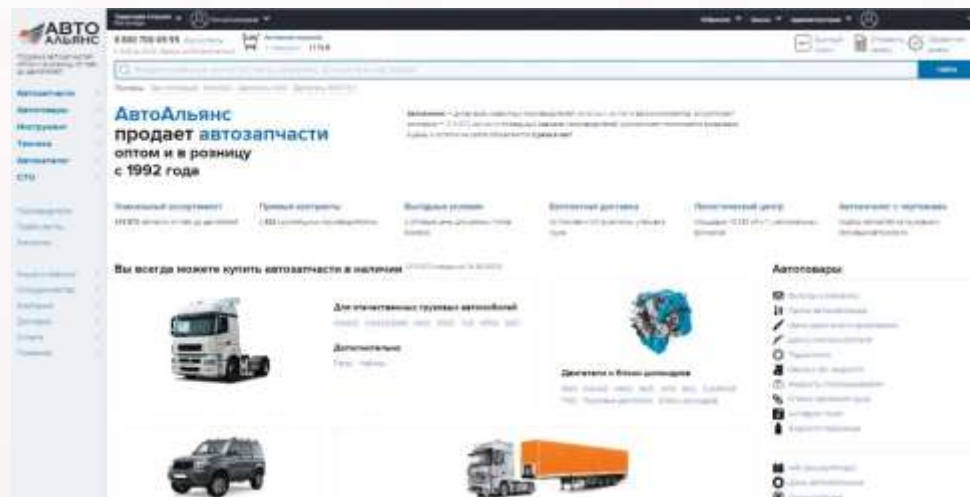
АВТО АЛЬЯНС

8 800 700 05 55

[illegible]

Автозапчасти
Автотовары
Инструмент
Техника
Автокаталог
СТО

АвтоАльянс продает автозапчасти оптом и в розницу с 1992 года

Уникальный ассортимент
Прямые контракты
Выгодные условия
Бесплатная доставка
Логистический центр
Автокаталог с чертежами

Вы всегда можете купить автозапчасти в наличии

Для отечественных грузовых автомобилей

Дополнительно

Двигатели и блоки цилиндров

Автотовары